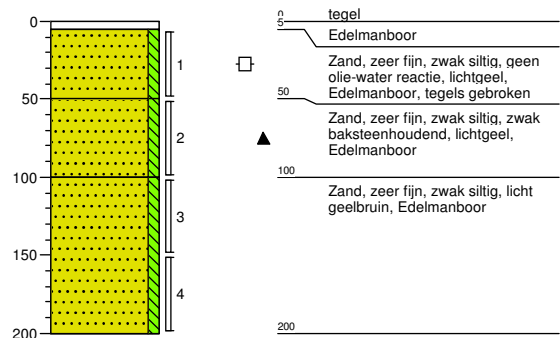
0
50
100
150
200

1
2
3
4

0
5
tegel
Edelmanboor

Zand, zeer fijn, zwak siltig, geen olie-water reactie, lichtgeel, Edelmanboor, tegels gebroken

50
Zand, zeer fijn, zwak siltig, zwak baksteenhoudend, lichtgeel, Edelmanboor

100
Zand, zeer fijn, zwak siltig, licht geelbruin, Edelmanboor

200